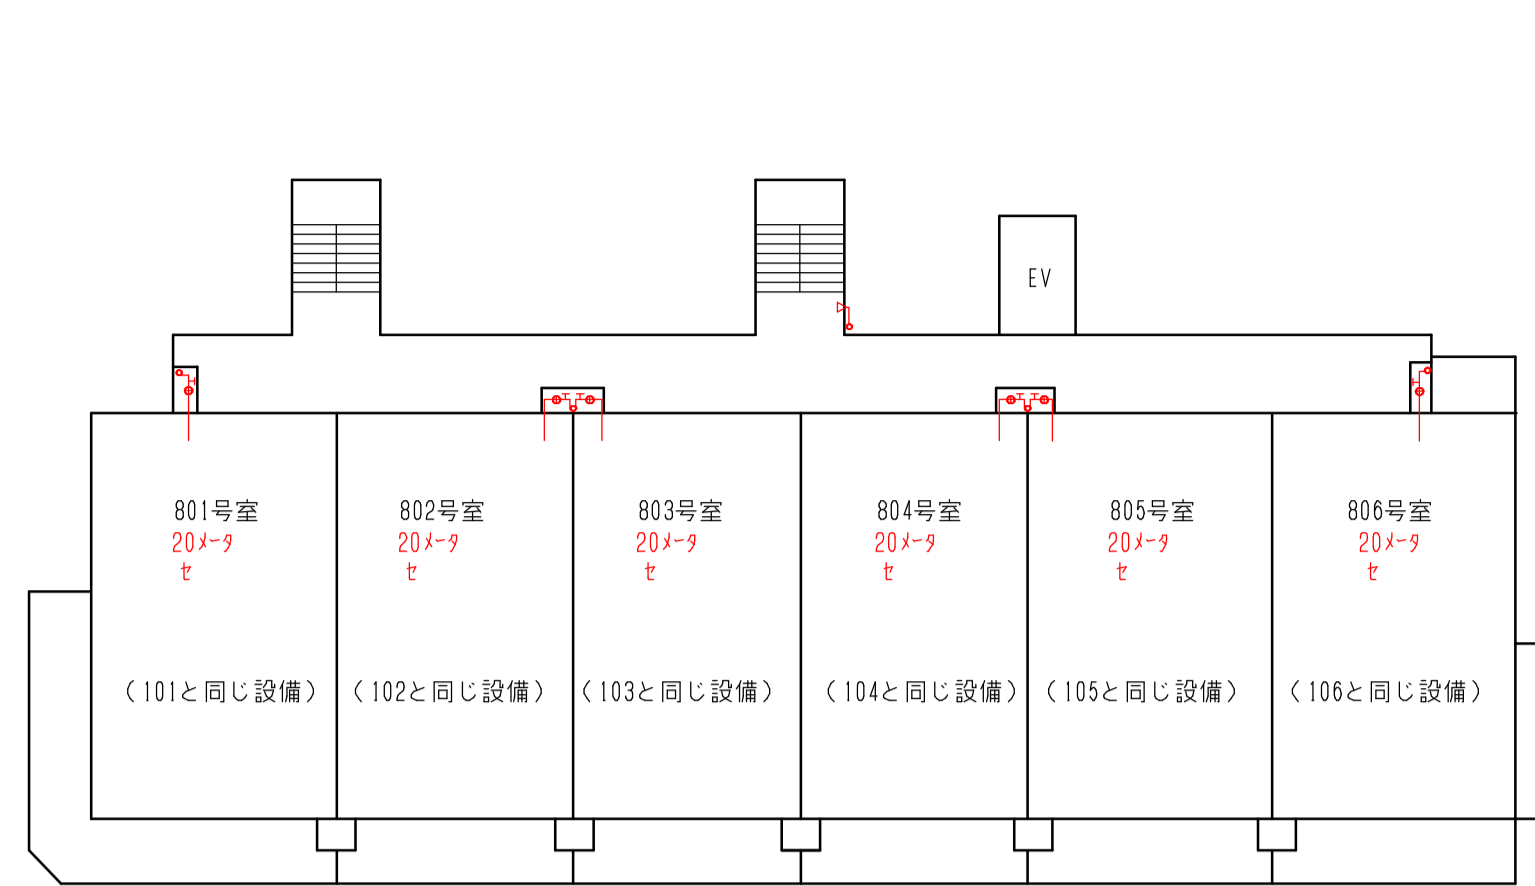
EV

801号室
20ﾒｰﾀ
ｾ
（101と同じ設備）

802号室
20ﾒｰﾀ
ｾ
（102と同じ設備）

803号室
20ﾒｰﾀ
ｾ
（103と同じ設備）

804号室
20ﾒｰﾀ
ｾ
（104と同じ設備）

805号室
20ﾒｰﾀ
ｾ
（105と同じ設備）

806号室
20ﾒｰﾀ
ｾ
（106と同じ設備）